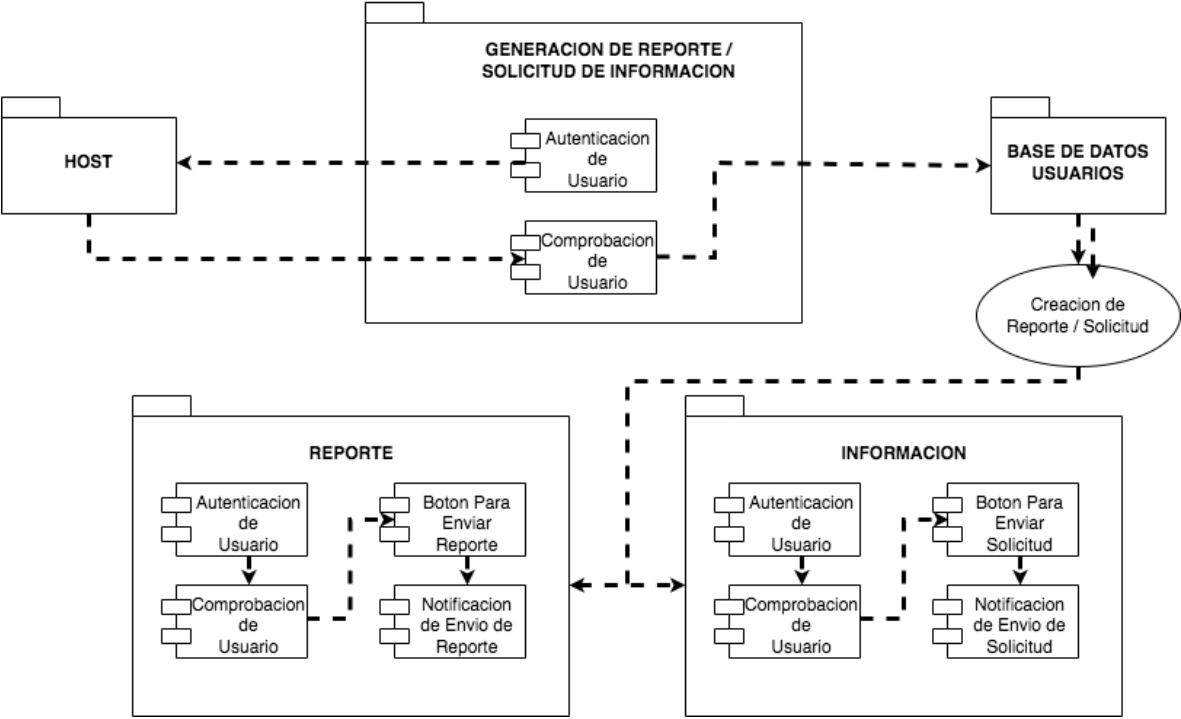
GENERACION DE REPORTE / SOLICITUD DE INFORMACION

Autenticacion de Usuario

Comprobacion de Usuario

HOST

BASE DE DATOS USUARIOS

Creacion de Reporte / Solicitud

REPORTE

Autenticacion de Usuario

Comprobacion de Usuario

Boton Para Enviar Reporte

Notificacion de Envio de Reporte

INFORMACION

Autenticacion de Usuario

Comprobacion de Usuario

Boton Para Enviar Solicitud

Notificacion de Envio de Solicitud